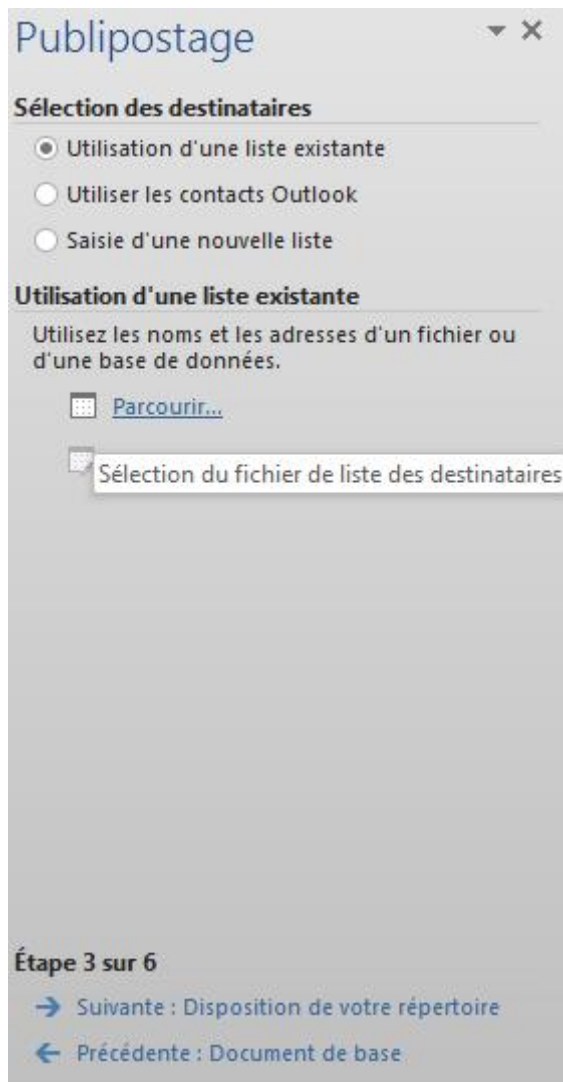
Publipostage

Sélection des destinataires

Utilisation d'une liste existante

Utiliser les contacts Outlook

Saisie d'une nouvelle liste

Utilisation d'une liste existante

Utilisez les noms et les adresses d'un fichier ou d'une base de données.

Parcourir...

Sélection du fichier de liste des destinataires

Étape 3 sur 6

Suivante : Disposition de votre répertoire

Précédente : Document de base